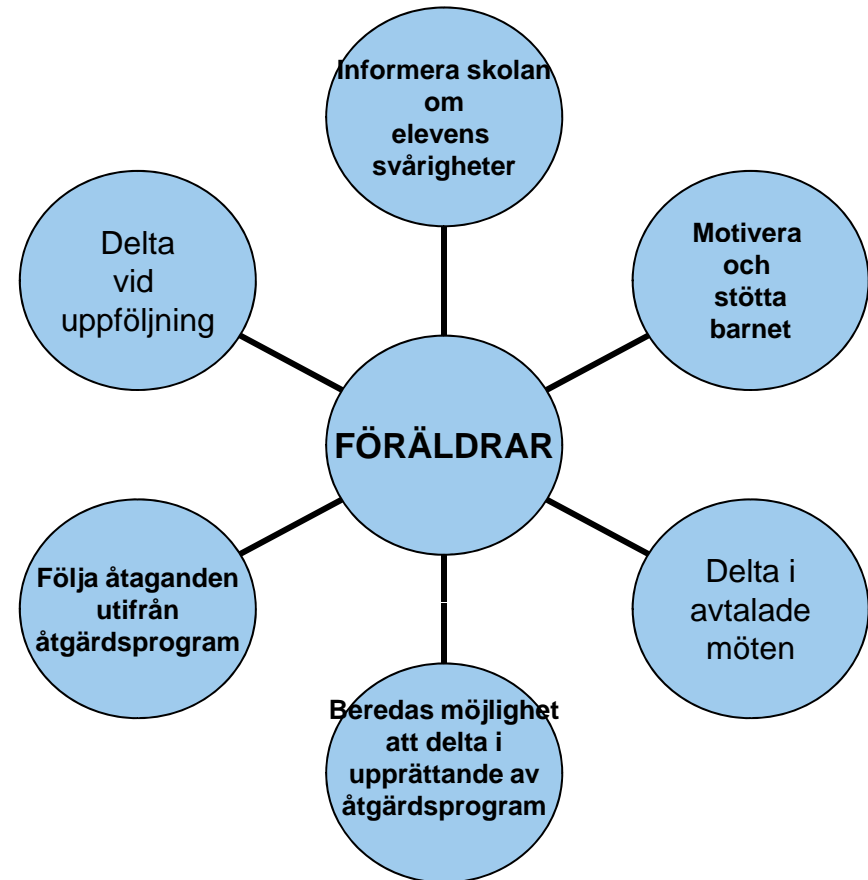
Informera skolan om elevens svårigheter

Delta vid uppföljning

Motivera och stötta barnet

FÖRÄLDRAR

Följa åtaganden utifrån åtgärdsprogram

Delta i avtalade möten

Beredas möjlighet att delta i upprättande av åtgärdsprogram